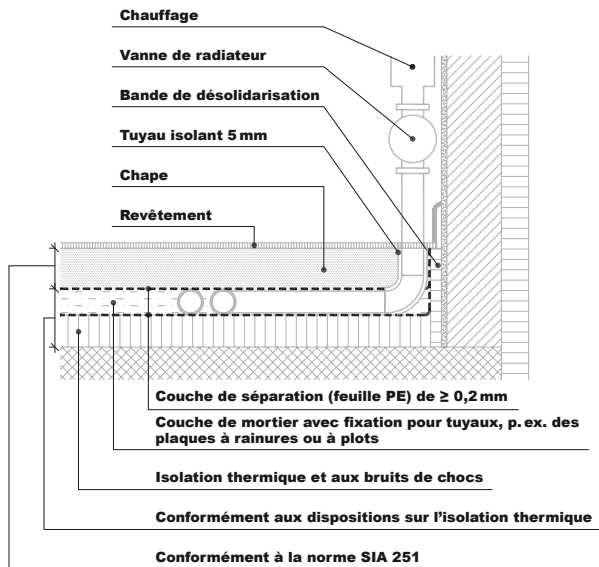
Chauffage

Vanne de radiateur

Bande de désolidarisation

Tuyau isolant 5 mm

Chape

Revêtement

Couche de séparation (feuille PE) de ≥ 0,2 mm

Couche de mortier avec fixation pour tuyaux, p. ex. des plaques à rainures ou à plots

Isolation thermique et aux bruits de chocs

Conformément aux dispositions sur l'isolation thermique

Conformément à la norme SIA 251